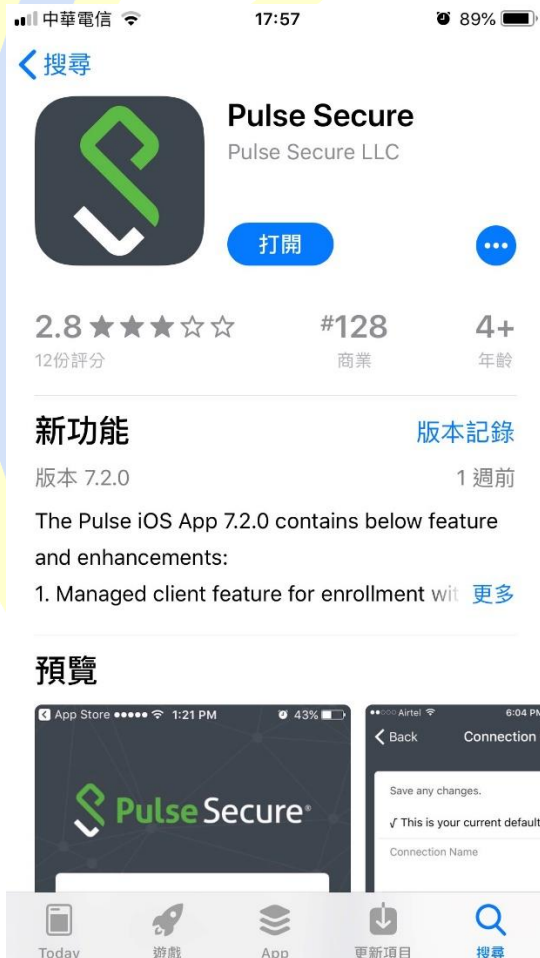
中華電信 17:57 89%

搜尋

Pulse Secure
Pulse Secure LLC

打開

2.8 ★★★☆☆
12份評分

#128
商業

4+
年齡

新功能
版本記錄

版本 7.2.0
1 週前

The Pulse iOS App 7.2.0 contains below feature and enhancements:
1. Managed client feature for enrollment wit 更多

預覽

App Store ●●●●● 1:21 PM 43%

Pulse Secure

Airtel 6:04 PM
Back Connection

Save any changes.
√ This is your current default
Connection Name

Today 遊戲 App 更新項目 搜尋